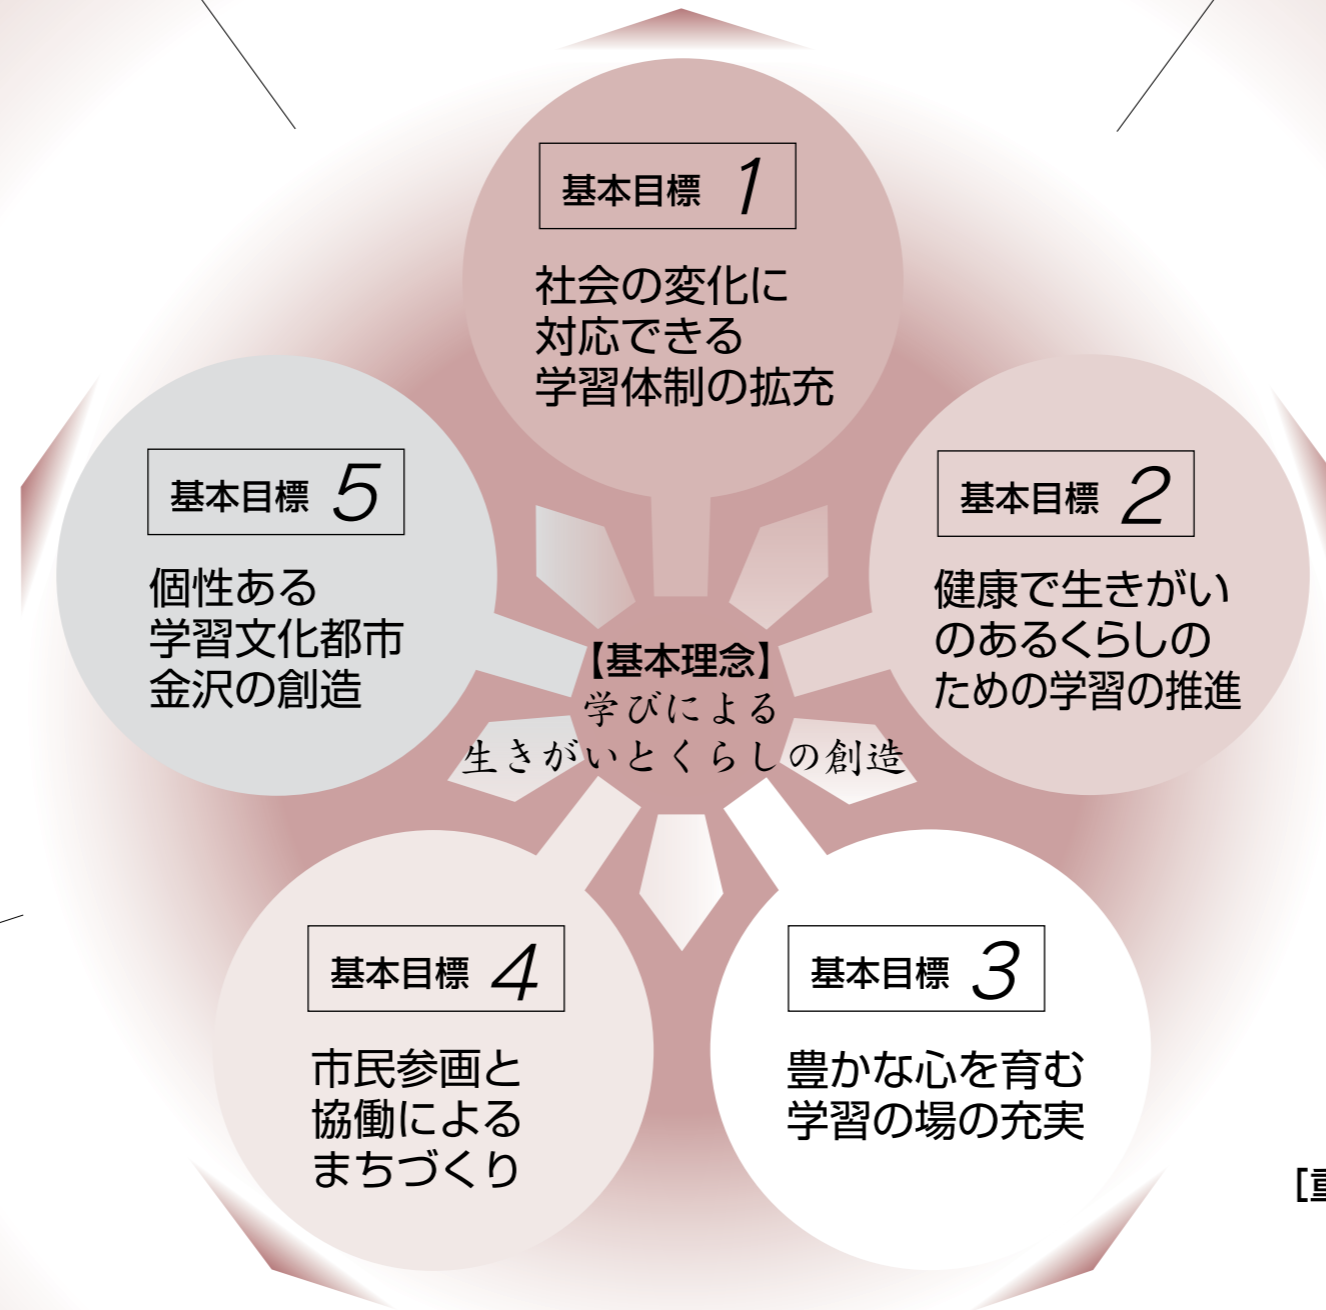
基本目標 1

社会の変化に対応できる学習体制の拡充

基本目標 2

健康で生きがいのあるくらしのための学習の推進

基本目標 5

個性ある学習文化都市金沢の創造

【基本理念】
学びによる
生きがいとくらしの創造

基本目標 4

市民参画と協働によるまちづくり

基本目標 3

豊かな心を育む学習の場の充実

[重